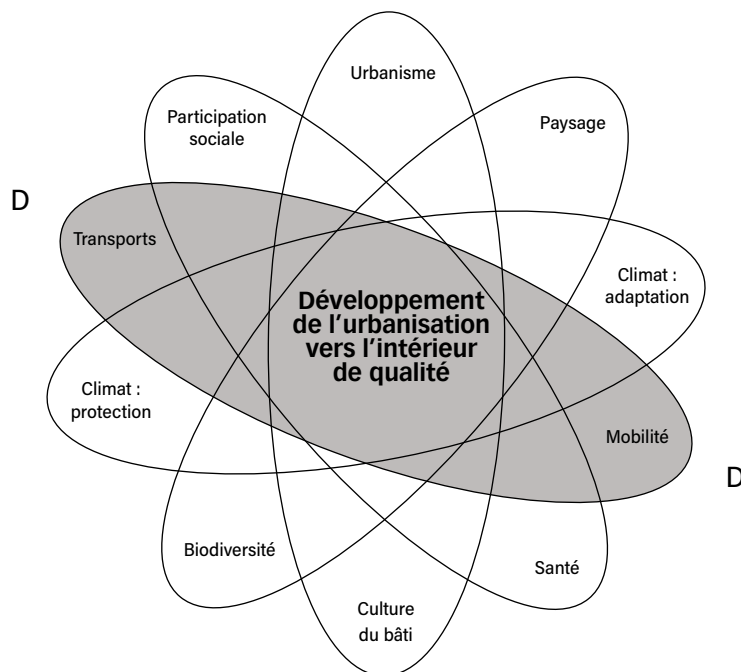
D

Urbanisme

Participation sociale

Paysage

Transports

Climat : adaptation

Développement de l’urbanisation vers l’intérieur de qualité

Climat : protection

Mobilité

D

Biodiversité

Santé

Culture du bâti